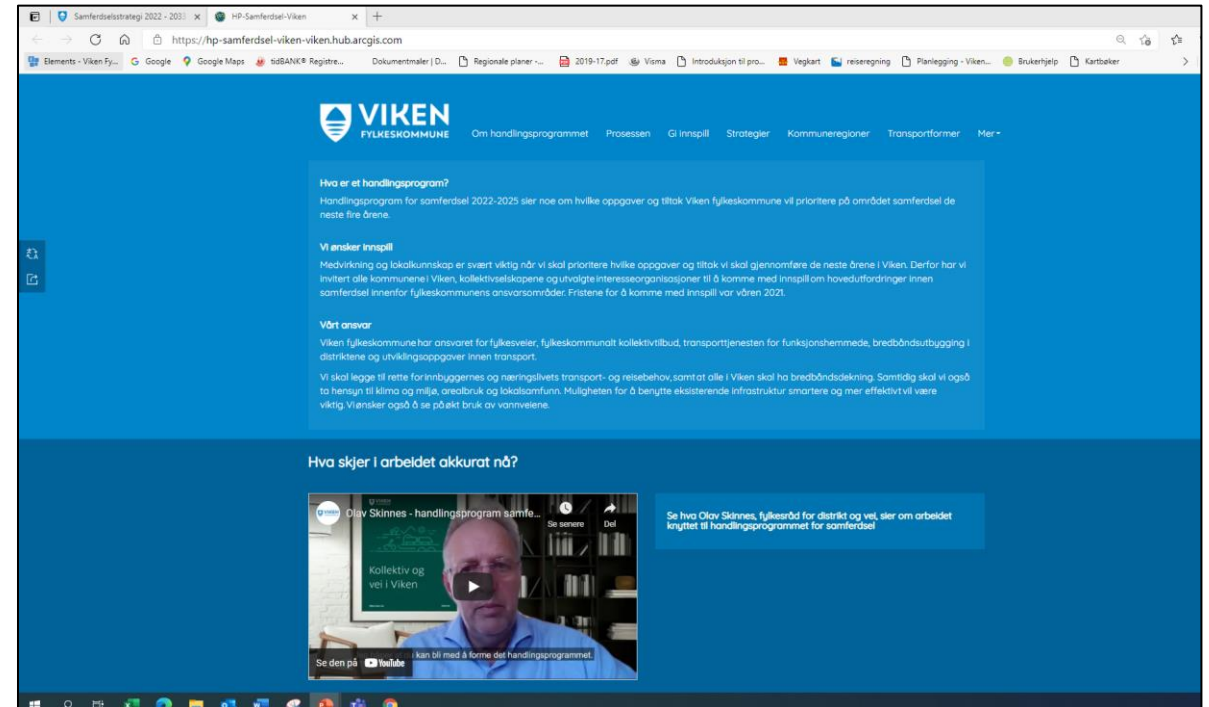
Samferdselsstrategi 2022 - 2033 × HP-Samferdsel-Viken × +

https://hp-samferdsel-viken-viken.hub.arcgis.com

Elements - Viken Fy... Google Google Maps tidBANK® Registre... Dokumentmaler | D... Regionale planer -... 2019-17.pdf Visma Introduksjon til pro... Vegkart reiseregning Planlegging - Viken... Brukerhjelp Kartbøker

VIKEN FYLKESKOMMUNE

Om handlingsprogrammet Prosessen Gi innspill Strategier Kommuneregioner Transportformer Mer

Hva er et handlingsprogram?

Handlingsprogram for samferdsel 2022-2025 sier noe om hvilke oppgaver og tiltak Viken fylkeskommune vil prioritere på området samferdsel de neste fire årene.

Vi ønsker innspill

Medvirkning og lokalkunnskap er svært viktig når vi skal prioritere hvilke oppgaver og tiltak vi skal gjennomføre de neste årene i Viken. Derfor har vi invitert alle kommunene i Viken, kollektivselskapene og utvalgte interesseorganisasjoner til å komme med innspill om hovedutfordringer innen samferdsel innenfor fylkeskommunens ansvarsområder. Fristene for å komme med innspill var våren 2021.

Vårt ansvar

Viken fylkeskommune har ansvaret for fylkesveier, fylkeskommunalt kollektivtilbud, transporttjenesten for funksjonshemmede, bredbåndsutbygging i distriktene og utviklingsoppgaver innen transport.

Vi skal legge til rette for innbyggernes og næringslivets transport- og reisebehov, samt at alle i Viken skal ha bredbåndsdekning. Samtidig skal vi også ta hensyn til klima og miljø, arealbruk og lokalsamfunn. Muligheten for å benytte eksisterende infrastruktur smartere og mer effektivt vil være viktig. Vi ønsker også å se på økt bruk av vannveiene.

Hva skjer i arbeidet akkurat nå?

Olav Skinnes - handlingsprogram samfe...

Se senere Del

Kollektiv og vei i Viken

kan bli med å forme det handlingsprogrammet.

Se den på YouTube

Se hva Olav Skinnes, fylkesråd for distrikt og vei, sier om arbeidet knyttet til handlingsprogrammet for samferdsel